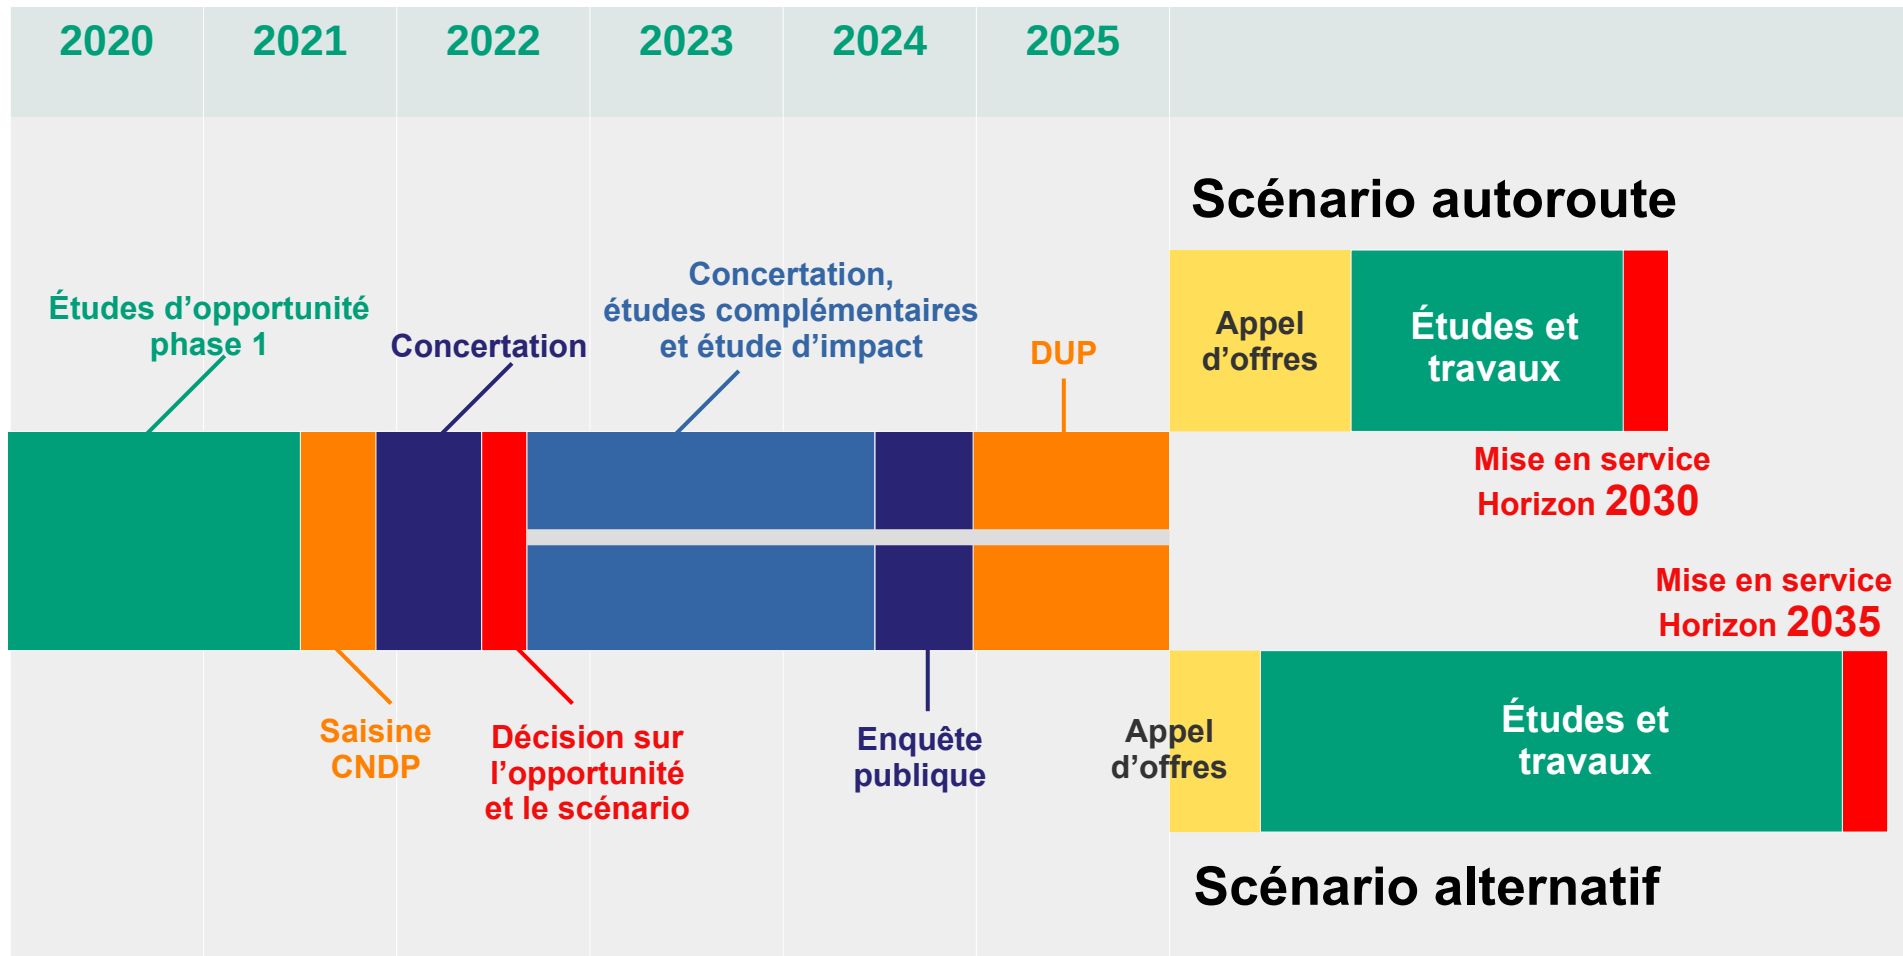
2020 2021 2022 2023 2024 2025

Scénario autoroute

Études d'opportunité phase 1

Concertation

Concertation, études complémentaires et étude d'impact

DUP

Appel d'offres

Études et travaux

Mise en service Horizon 2030

Mise en service Horizon 2035

Saisine CNDP

Décision sur l'opportunité et le scénario

Enquête publique

Appel d'offres

Études et travaux

Scénario alternatif